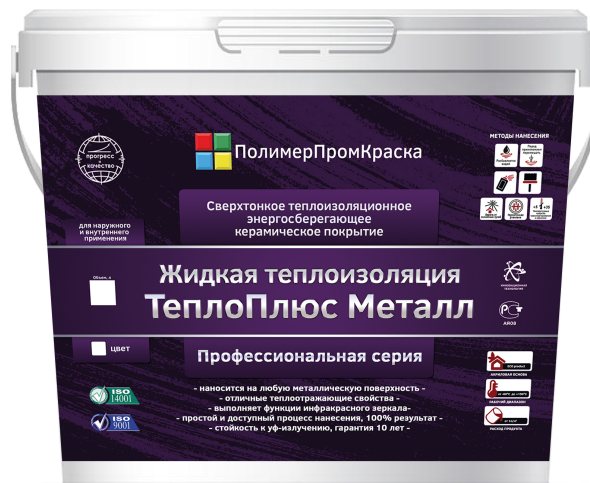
ПолимерПромКраска

прогресс качество

МЕТОДЫ НАНЕСЕНИЯ

Сверхтонкое теплоизоляционное энергосберегающее керамическое покрытие

для наружного и внутреннего применения

Объем, л

Жидкая теплоизоляция
ТеплоПлюс Металл

цвет

Профессиональная серия

ISO 14001

ISO 9001

- наносится на любую металлическую поверхность -
- отличные теплоотражающие свойства -
- выполняет функции инфракрасного зеркала-
- простой и доступный процесс нанесения, 100% результат -
- стойкость к уф-излучению, гарантия 10 лет -